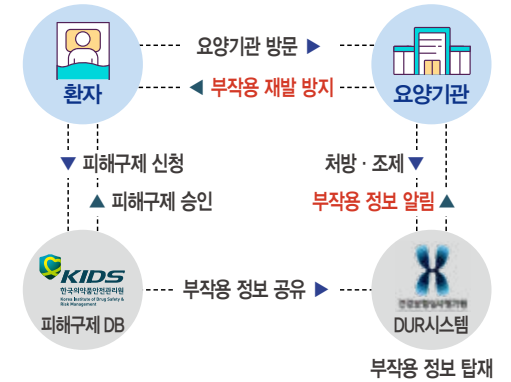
요양기관 방문 ▶

환자

◀ 부작용 재발 방지

요양기관

▼ 피해구제 신청

▲ 피해구제 승인

처방 · 조제 ▼

부작용 정보 알림 ▲

KIDS
한국의약품안전관리원
Korea Institute of Drug Safety & Risk Management

피해구제 DB

부작용 정보 공유 ▶

건강보험심사평가원

DUR시스템

부작용 정보 탑재